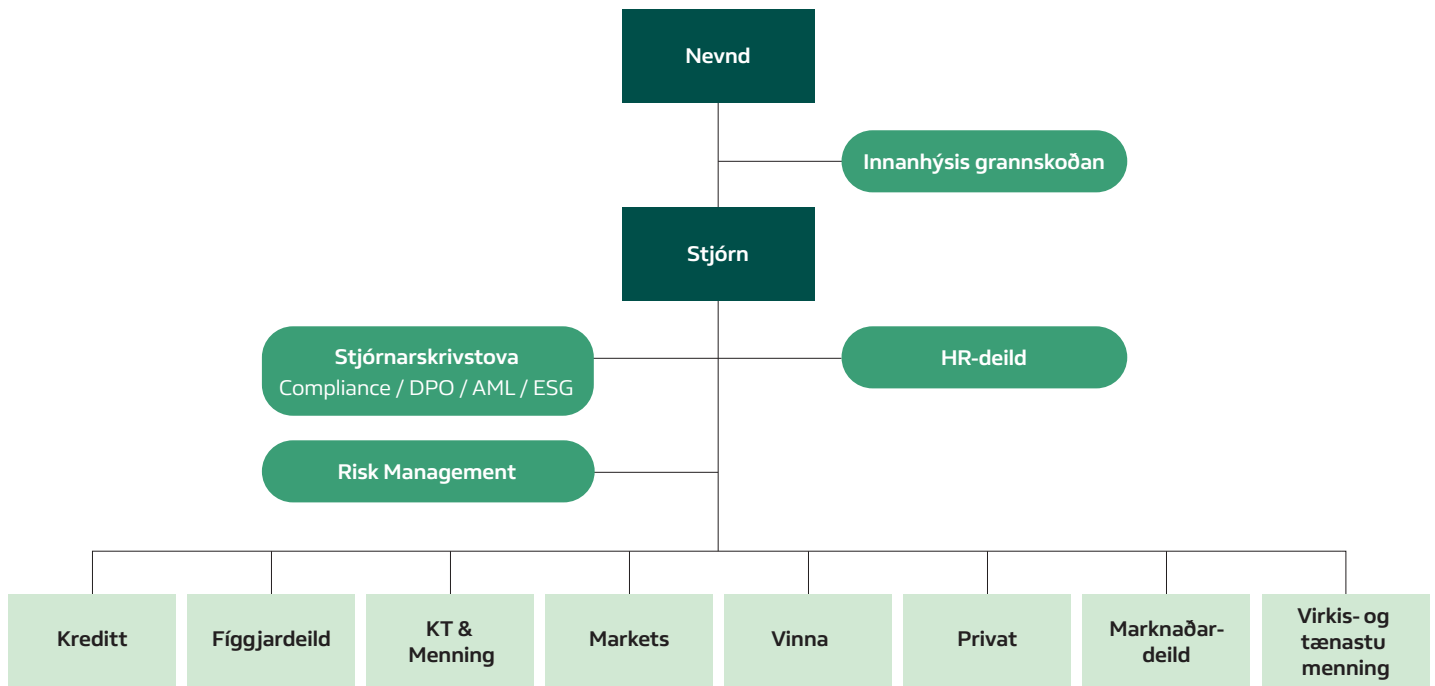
Nevnd

Innanhýsis grannskoðan

Stjórn

Stjórnarskrivstova
Compliance / DPO / AML / ESG

HR-deild

Risk Management

Kreditt

Fíggjardeild

KT & Menning

Markets

Vinna

Privat

Marknaðar-deild

Virkis- og tænastu menning